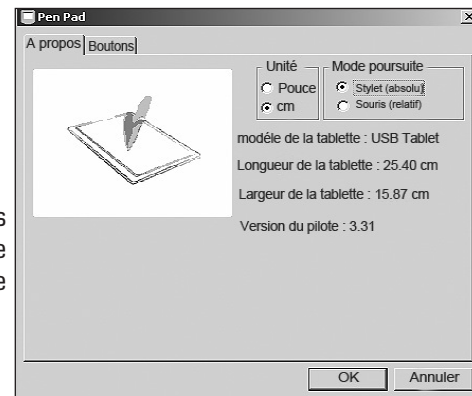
Pen Pad

A propos | Boutons

Unité
Pouce
cm

Mode poursuite
Stylet (absolu)
Souris (relatif)

modèle de la tablette : USB Tablet

Longueur de la tablette : 25.40 cm

Largeur de la tablette : 15.87 cm

Version du pilote : 3.31

OK | Annuler